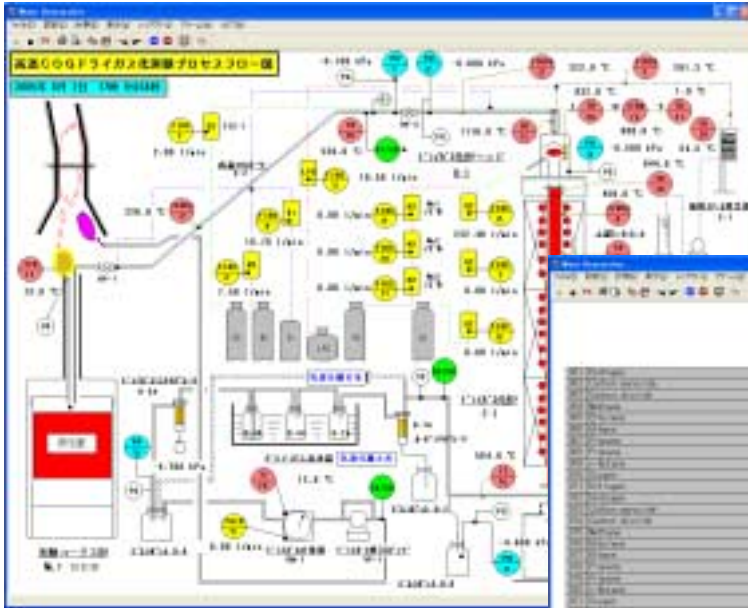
高温COGドライガス化試験プロセスフロー図

-0.100 kPa

0.000 kPa

7.00 l/min

226.0 ℃

12.0 ℃

10.00 l/min

15.00 l/min

7.50 l/min

0.00 l/min

0.00 l/min

100.00 l/min

0.00 l/min

0.00 l/min

1116.0 ℃

323.0 ℃

591.0 ℃

1.0 ℃

0.000 kPa

4.100 kPa

11.0 ℃

0.00 l/min

504.0 ℃

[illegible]